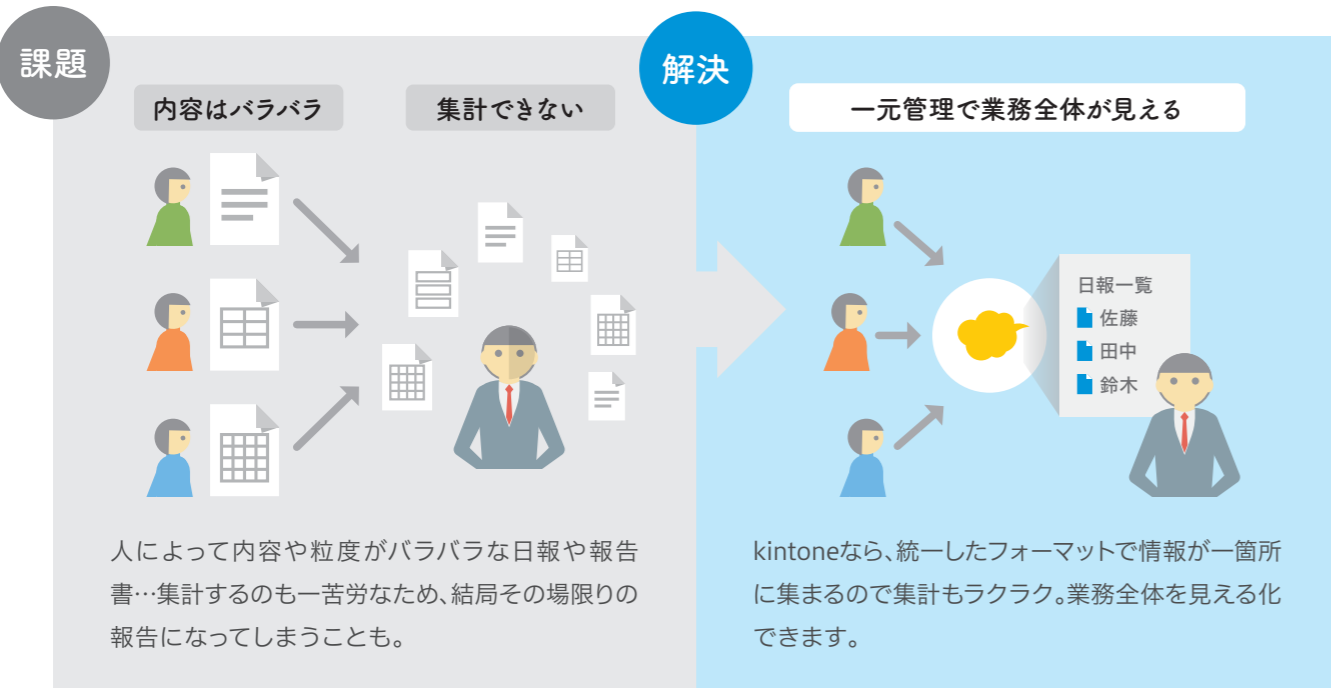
課題

内容はバラバラ

集計できない

人によって内容や粒度がバラバラな日報や報告書…集計するのも一苦労なため、結局その場限りの報告になってしまうことも。

解決

一元管理で業務全体が見える

日報一覧
佐藤
田中
鈴木

kintoneなら、統一したフォーマットで情報が一箇所に集まるので集計もラクラク。業務全体を見える化できます。